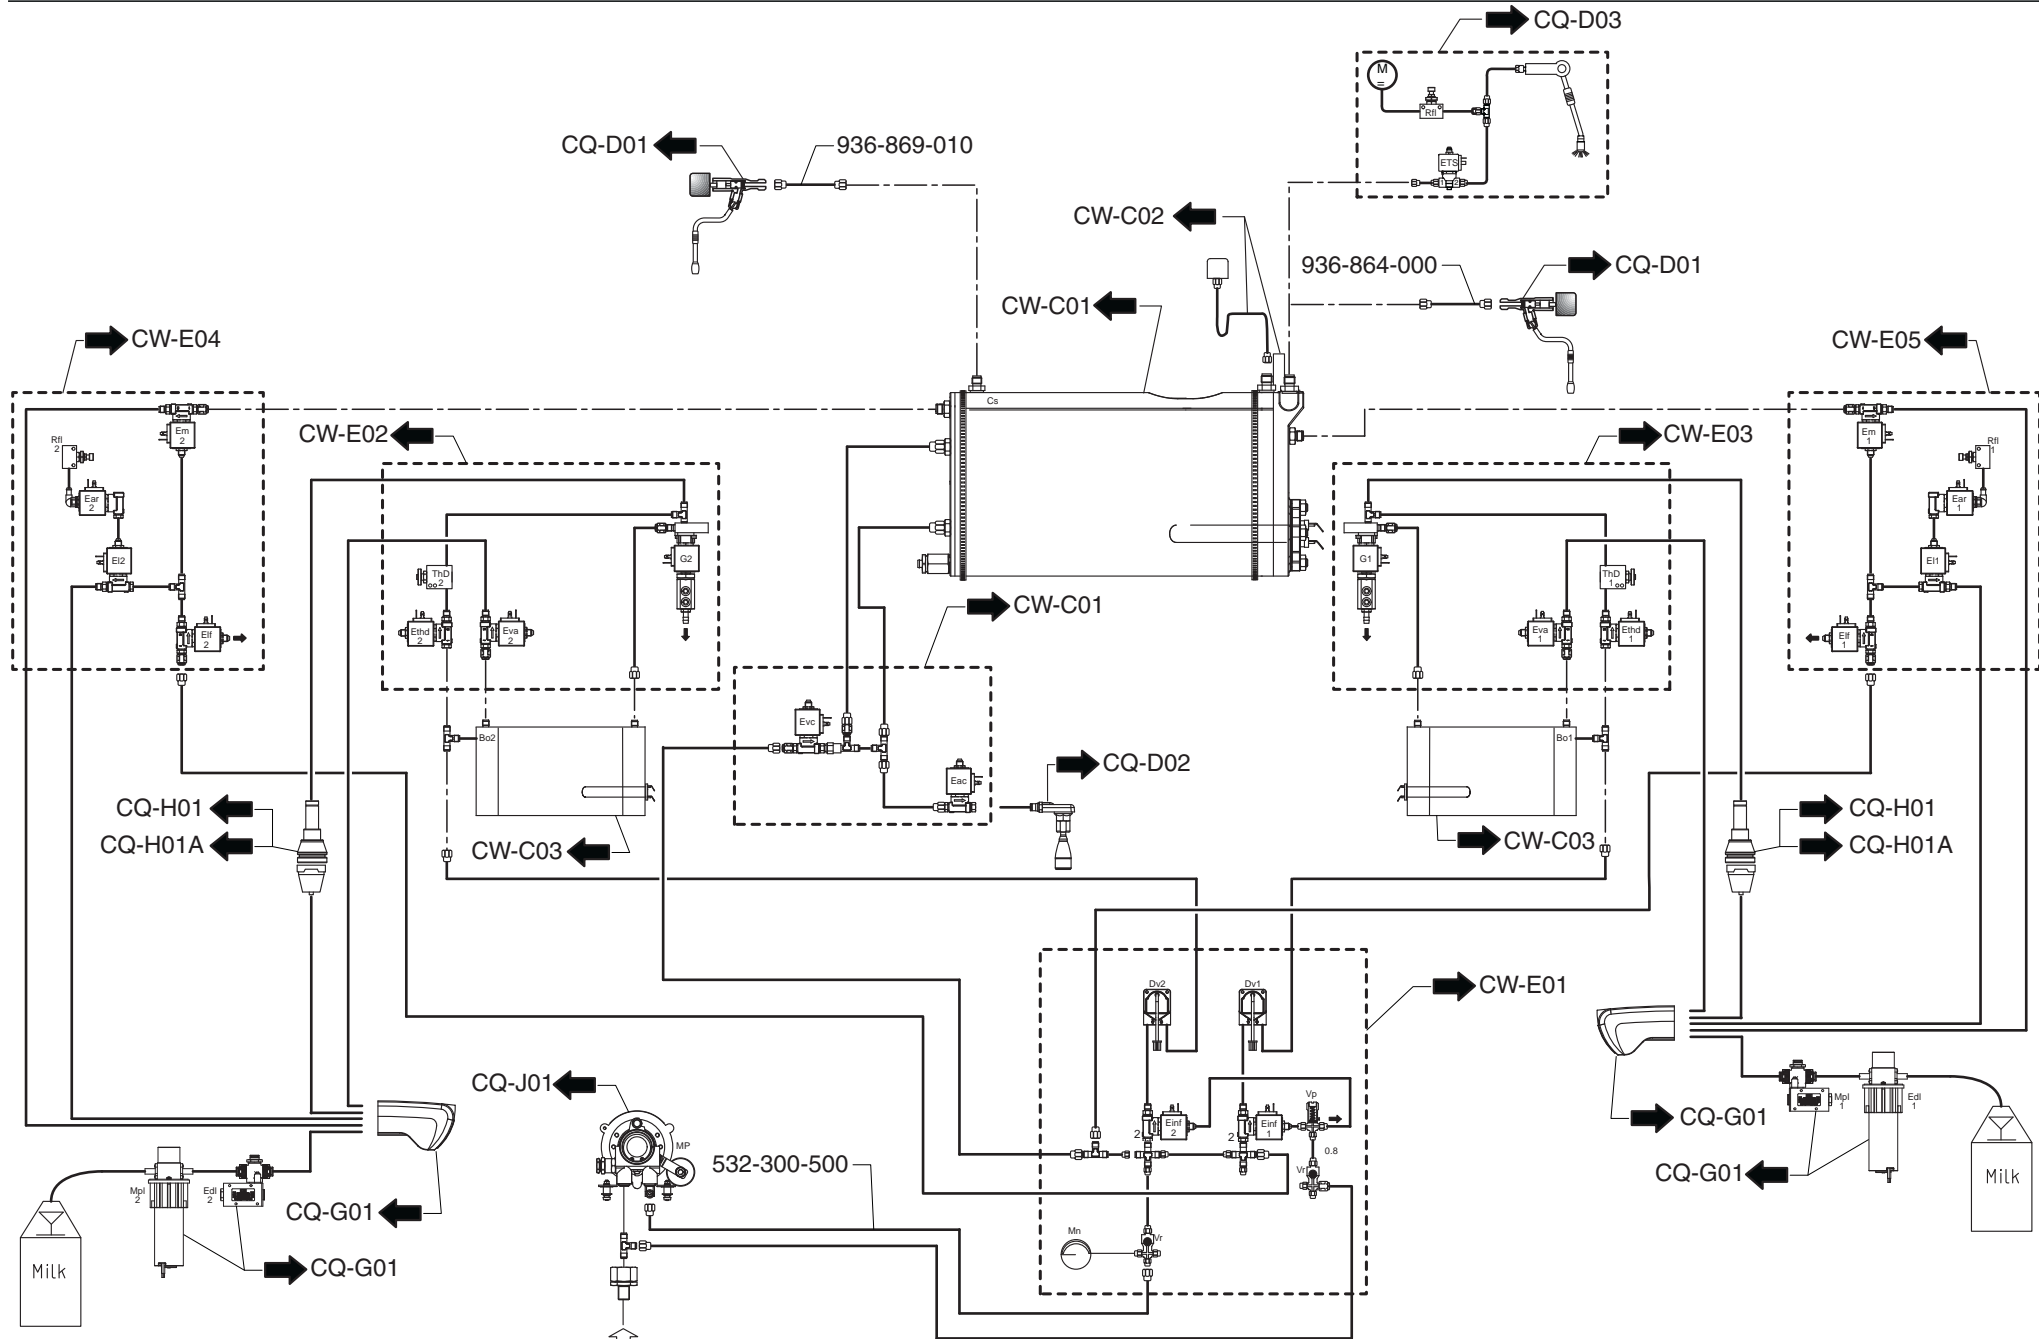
CQ-D03
M
Rfl
ETS
CQ-D01
936-869-010
CW-C02
936-864-000
CQ-D01
CW-C01
CW-E04
CW-E05
Cs
Em 2
Rfl 2
CW-E02
Em 1
Rfl 1
CW-E03
Ear 2
Ear 1
El2
ThD 2
G2
G1
ThD 1
El1
Ethd 2
Eva 2
Elf 2
CW-C01
Eva 1
Ethd 1
Elf 1
Evc
Bo2
Bo1
Eac
CQ-D02
CQ-H01
CQ-H01A
CW-C03
CQ-H01
CQ-H01A
CW-C03
Dv2
Dv1
CW-E01
CQ-J01
MP
Vp
Einf 2
Einf 1
2
2
532-300-500
0.8
Vr
Mpl 1
Edl 1
CQ-G01
CQ-G01
Mpl 2
Edl 2
CQ-G01
Mn
Vr
Milk
Milk
CQ-G01